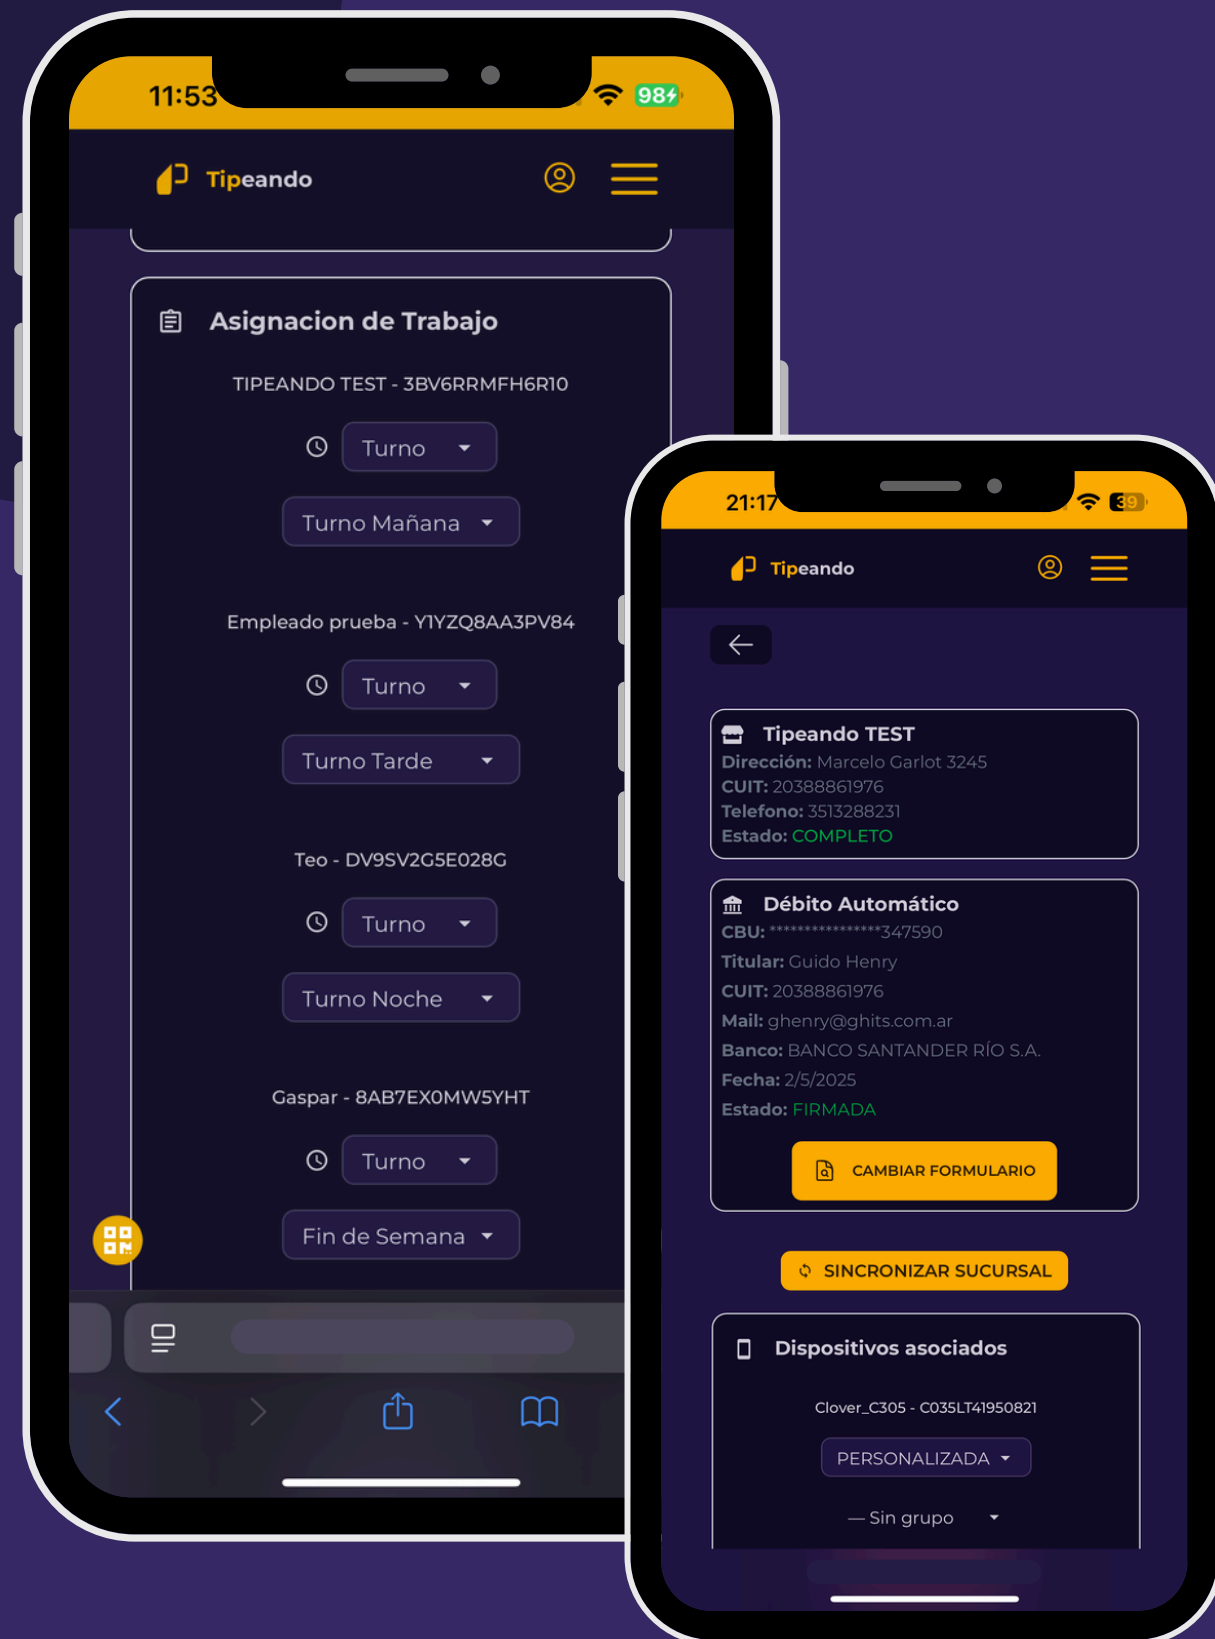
11:53

98

Tipeando

Asignacion de Trabajo

TIPEANDO TEST - 3BV6RRMFH6R10

Turno

Turno Mañana

Empleado prueba - Y1YZQ8AA3PV84

Turno

Turno Tarde

Teo - DV9SV2G5E028G

Turno

Turno Noche

Gaspar - 8AB7EX0MW5YHT

Turno

Fin de Semana

21:17

39

Tipeando

Tipeando TEST
Dirección: Marcelo Garlot 3245
CUIT: 20388861976
Telefono: 3513288231
Estado: COMPLETO

Débito Automático
CBU: ****************347590
Titular: Guido Henry
CUIT: 20388861976
Mail: ghenry@ghits.com.ar
Banco: BANCO SANTANDER RÍO S.A.
Fecha: 2/5/2025
Estado: FIRMADA

CAMBIAR FORMULARIO

SINCRONIZAR SUCURSAL

Dispositivos asociados

Clover_C305 - C035LT41950821

PERSONALIZADA

— Sin grupo